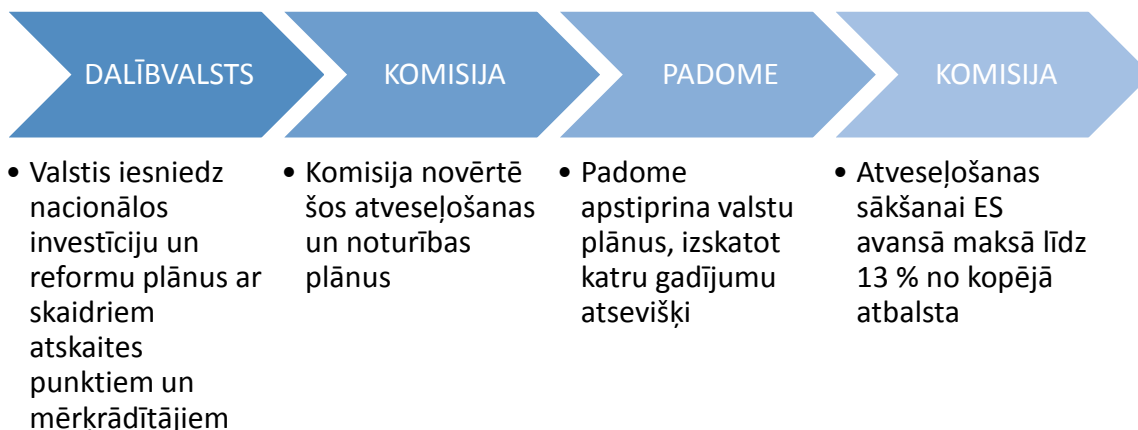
DALĪBVALSTS

• Valstis iesniedz nacionālos investīciju un reformu plānus ar skaidriem atskaites punktiem un mērkrādītājiem

KOMISIJA

• Komisija novērtē šos atveseļošanas un noturības plānus

PADOME

• Padome apstiprina valstu plānus, izskatot katru gadījumu atsevišķi

KOMISIJA

• Atveseļošanas sākšanai ES avansā maksā līdz 13 % no kopējā atbalsta